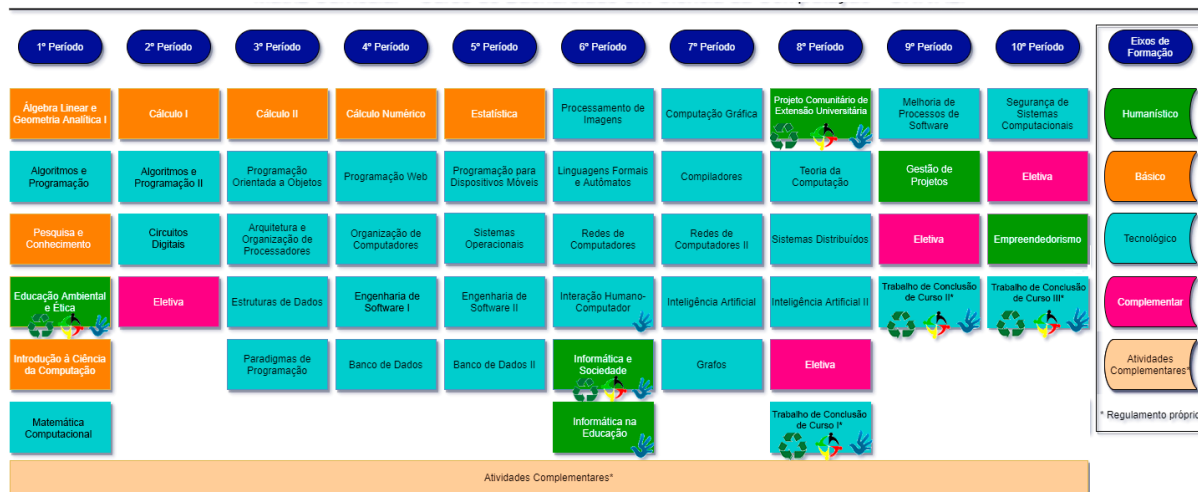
1º Período

Álgebra Linear e Geometria Analítica I

Algoritmos e Programação

Pesquisa e Conhecimento

Educação Ambiental e Ética

Introdução à Ciência da Computação

Matemática Computacional

2º Período

Cálculo I

Algoritmos e Programação II

Circuitos Digitais

Eletiva

3º Período

Cálculo II

Programação Orientada a Objetos

Arquitetura e Organização de Processadores

Estruturas de Dados

Paradigmas de Programação

4º Período

Cálculo Numérico

Programação Web

Organização de Computadores

Engenharia de Software I

Banco de Dados

5º Período

Estatística

Programação para Dispositivos Móveis

Sistemas Operacionais

Engenharia de Software II

Banco de Dados II

6º Período

Processamento de Imagens

Linguagens Formais e Autômatos

Redes de Computadores

Interação Humano-Computador

Informática e Sociedade

Informática na Educação

7º Período

Computação Gráfica

Compiladores

Redes de Computadores II

Inteligência Artificial

Grafos

8º Período

Projeto Comunitário de Extensão Universitária

Teoria da Computação

Sistemas Distribuídos

Inteligência Artificial II

Eletiva

Trabalho de Conclusão de Curso I*

9º Período

Melhoria de Processos de Software

Gestão de Projetos

Eletiva

Trabalho de Conclusão de Curso II*

10º Período

Segurança de Sistemas Computacionais

Eletiva

Empreendedorismo

Trabalho de Conclusão de Curso III*

Atividades Complementares*

Eixos de Formação

Humanístico

Básico

Tecnológico

Complementar

Atividades Complementares*

* Regulamento próprio